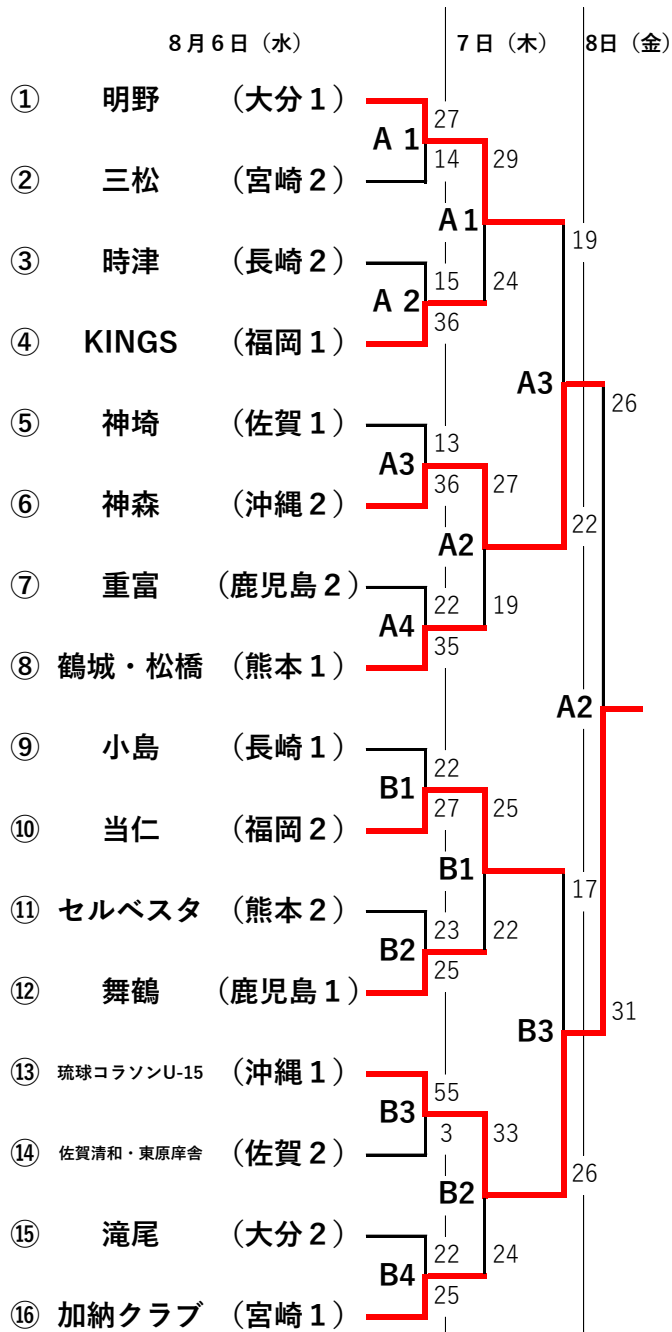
8月6日（水）　7日（木）　8日（金）

① 明野 （大分１）
② 三松 （宮崎２）
③ 時津 （長崎２）
④ KINGS （福岡１）
⑤ 神埼 （佐賀１）
⑥ 神森 （沖縄２）
⑦ 重富 （鹿児島２）
⑧ 鶴城・松橋 （熊本１）
⑨ 小島 （長崎１）
⑩ 当仁 （福岡２）
⑪ セルベスタ （熊本２）
⑫ 舞鶴 （鹿児島１）
⑬ 琉球コラソンU-15 （沖縄１）
⑭ 佐賀清和・東原庠舎 （佐賀２）
⑮ 滝尾 （大分２）
⑯ 加納クラブ （宮崎１）

A 1 27 14
A 2 15 36
A3 13 36
A4 22 35
B1 22 27
B2 23 25
B3 55 3
B4 22 25

A 1 29 24
A2 27 19
B1 25 22
B2 33 24

A3 19 22
B3 17 26

A2 26 31